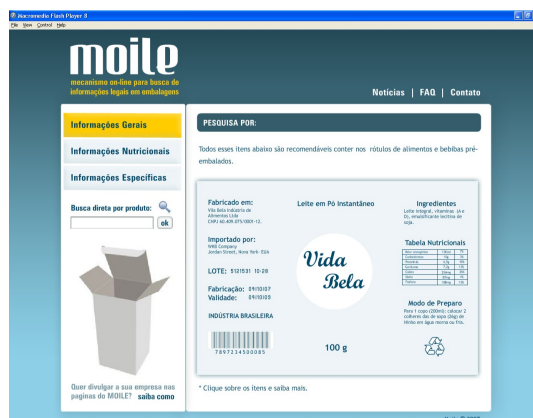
Macromedia Flash Player 8
File View Control Help

moile
mecanismo on-line para busca de informações legais em embalagens

Notícias | FAQ | Contato

Informações Gerais
Informações Nutricionais
Informações Específicas

Busca direta por produto:
ok

Quer divulgar a sua empresa nas paginas do MOILE? saiba como

PESQUISA POR:

Todos esses itens abaixo são recomendáveis conter nos rótulos de alimentos e bebidas pré-embalados.

Fabricado em:
Vida Bela Indústria de Alimentos Ltda
CNPJ 60.409.075/0001-12.

Importado por:
WKB Company
Jordan Street, Nova York- EUA

LOTE: 5121531 10-28

Fabricação: 09/10/07
Validade: 09/10/09

INDÚSTRIA BRASILEIRA

7897234500085

Leite em Pó Instantâneo

Vida Bela

100 g

Ingredientes
Leite integral, vitaminas (A e D), emulsificante lecitina de soja.

Tabela Nutricionais

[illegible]

Modo de Preparo
Para 1 copo (200ml) colocar 2 colheres das de sopa (26g) de Ninho em água morna ou fria.

* Clique sobre os itens e saiba mais.